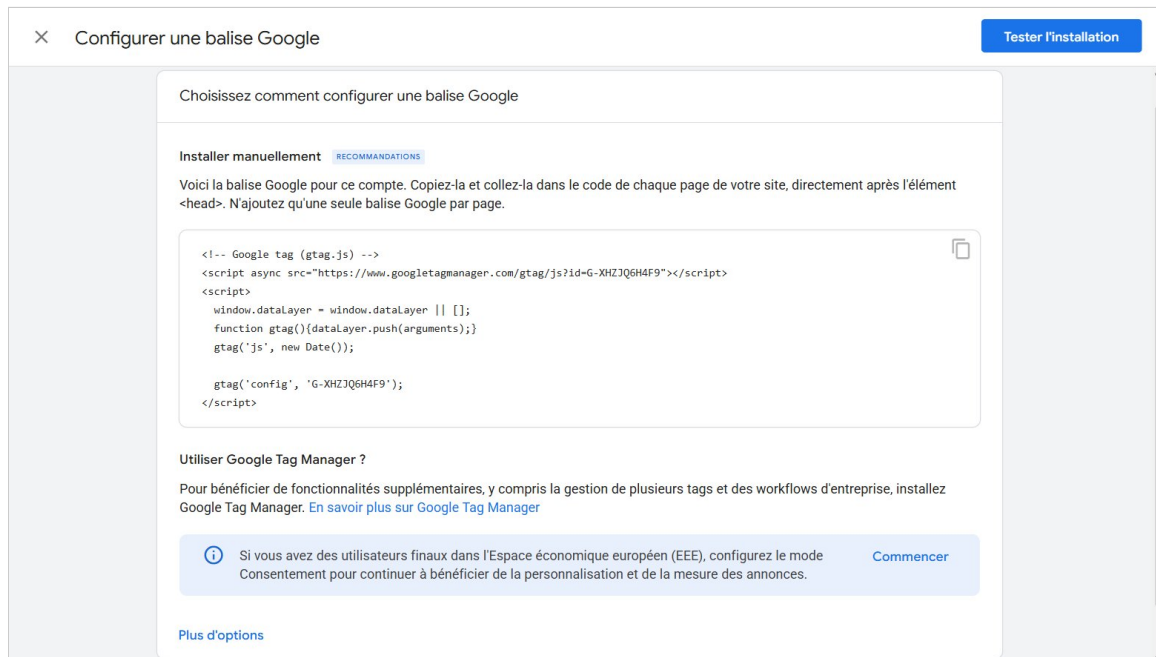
× Configurer une balise Google

Tester l'installation

Choisissez comment configurer une balise Google

Installer manuellement RECOMMANDATIONS

Voici la balise Google pour ce compte. Copiez-la et collez-la dans le code de chaque page de votre site, directement après l'élément <head>. N'ajoutez qu'une seule balise Google par page.

<!-- Google tag (gtag.js) -->
<script async src="https://www.googletagmanager.com/gtag/js?id=G-XHZJQ6H4F9"></script>
<script>
  window.dataLayer = window.dataLayer || [];
  function gtag(){dataLayer.push(arguments);}
  gtag('js', new Date());

  gtag('config', 'G-XHZJQ6H4F9');
</script>

Utiliser Google Tag Manager ?

Pour bénéficier de fonctionnalités supplémentaires, y compris la gestion de plusieurs tags et des workflows d'entreprise, installez Google Tag Manager. En savoir plus sur Google Tag Manager

Si vous avez des utilisateurs finaux dans l'Espace économique européen (EEE), configurez le mode Consentement pour continuer à bénéficier de la personnalisation et de la mesure des annonces.

Commencer

Plus d'options